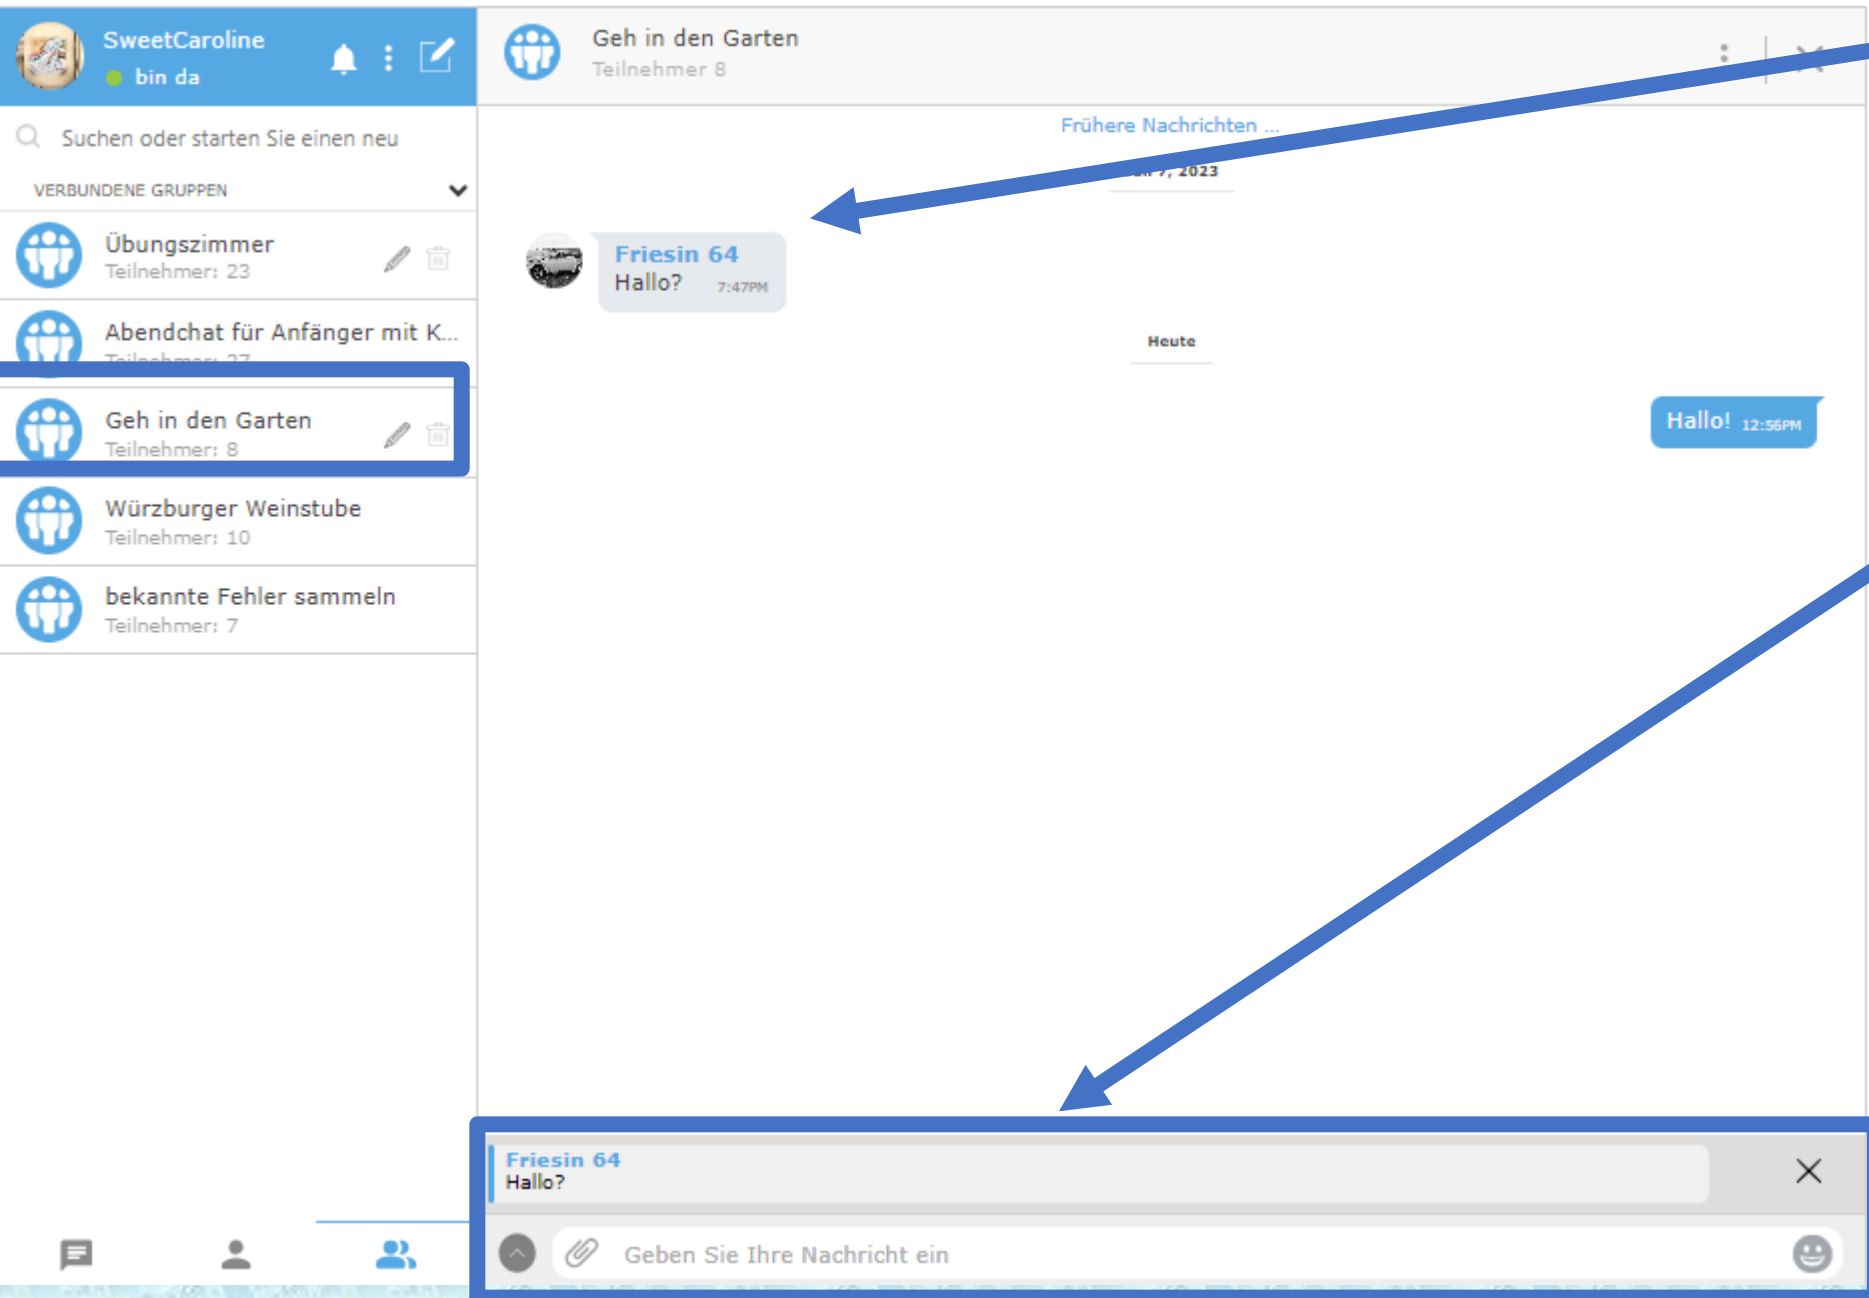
SweetCaroline
bin da

Suchen oder starten Sie einen neu

VERBUNDENE GRUPPEN

Übungszimmer
Teilnehmer: 23

Abendchat für Anfänger mit K...
Teilnehmer: 27

Geh in den Garten
Teilnehmer: 8

Würzburger Weinstube
Teilnehmer: 10

bekannte Fehler sammeln
Teilnehmer: 7

Geh in den Garten
Teilnehmer 8

Frühere Nachrichten ...

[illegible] 7, 2023

Friesin 64
Hallo? 7:47PM

Heute

Hallo! 12:56PM

Friesin 64
Hallo?

Geben Sie Ihre Nachricht ein